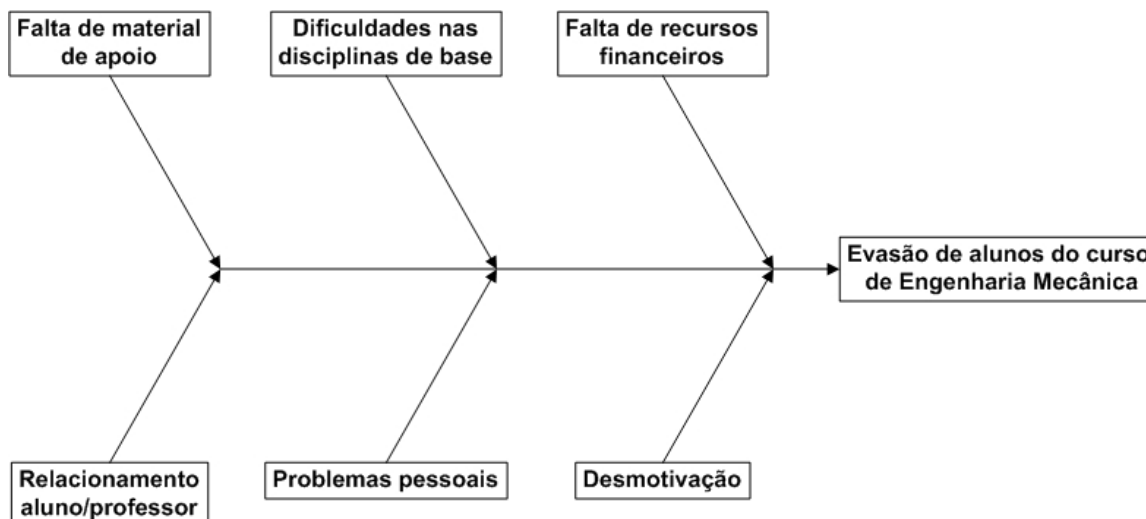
Falta de material de apoio

Dificuldades nas disciplinas de base

Falta de recursos financeiros

Evasão de alunos do curso de Engenharia Mecânica

Relacionamento aluno/professor

Problemas pessoais

Desmotivação